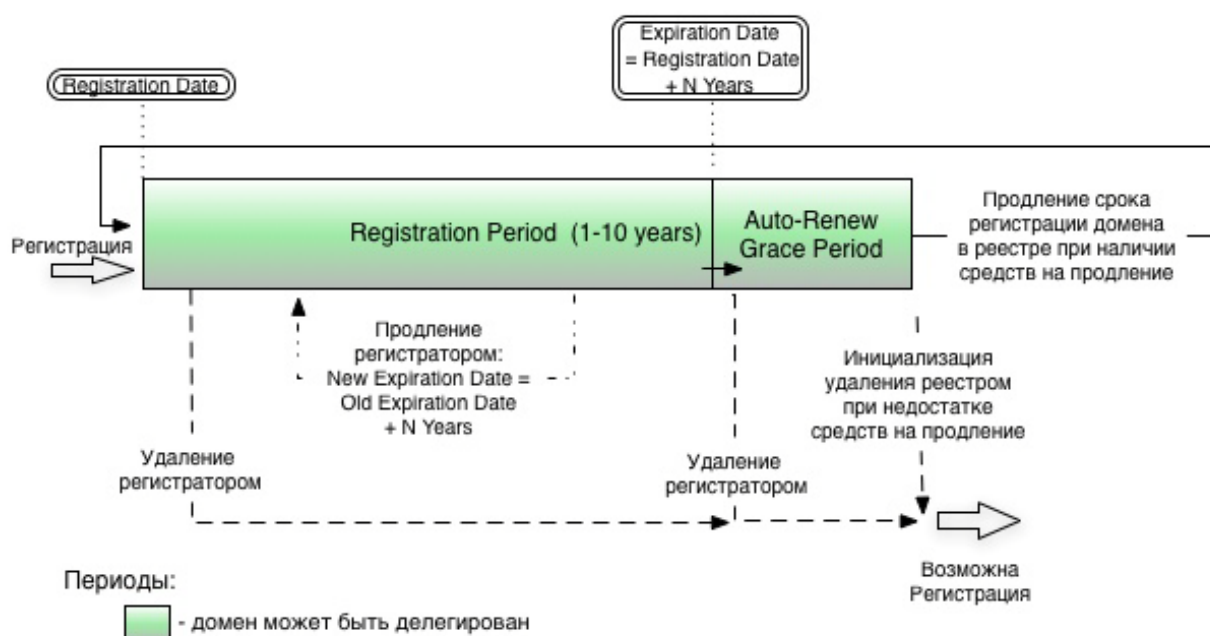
Registration Date

Expiration Date
= Registration Date
+ N Years

Регистрация

Registration Period (1-10 years)

Auto-Renew
Grace Period

Продление срока регистрации домена в реестре при наличии средств на продление

Продление регистратором:
New Expiration Date =
Old Expiration Date
+ N Years

Инициализация удаления реестром при недостатке средств на продление

Удаление регистратором

Удаление регистратором

Возможна Регистрация

Периоды:

- домен может быть делегирован